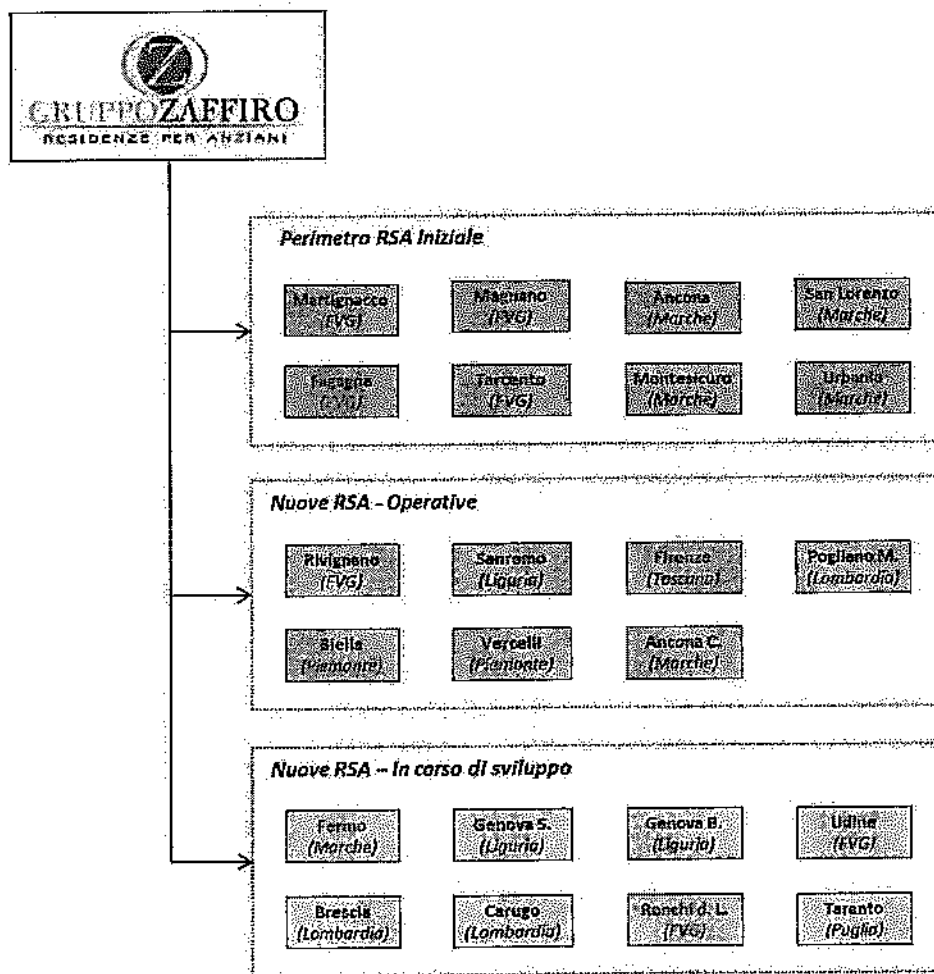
GRUPPOZAFFIRO
RESIDENZE PER ANZIANI

Perimetro RSA Iniziale

Martignacco (FVG)

Magnano (FVG)

Ancona (Marche)

San Lorenzo (Marche)

Fagagna (FVG)

Tarcento (FVG)

Montesicuro (Marche)

Urbania (Marche)

Nuove RSA - Operative

Rivignano (FVG)

Sanremo (Liguria)

Firenze (Toscana)

Pogliano M. (Lombardia)

Biella (Piemonte)

Vercelli (Piemonte)

Ancona C. (Marche)

Nuove RSA – In corso di sviluppo

Fermo (Marche)

Genova S. (Liguria)

Genova B. (Liguria)

Udine (FVG)

Brescia (Lombardia)

Carugo (Lombardia)

Ronchi d. L. (FVG)

Taranto (Puglia)